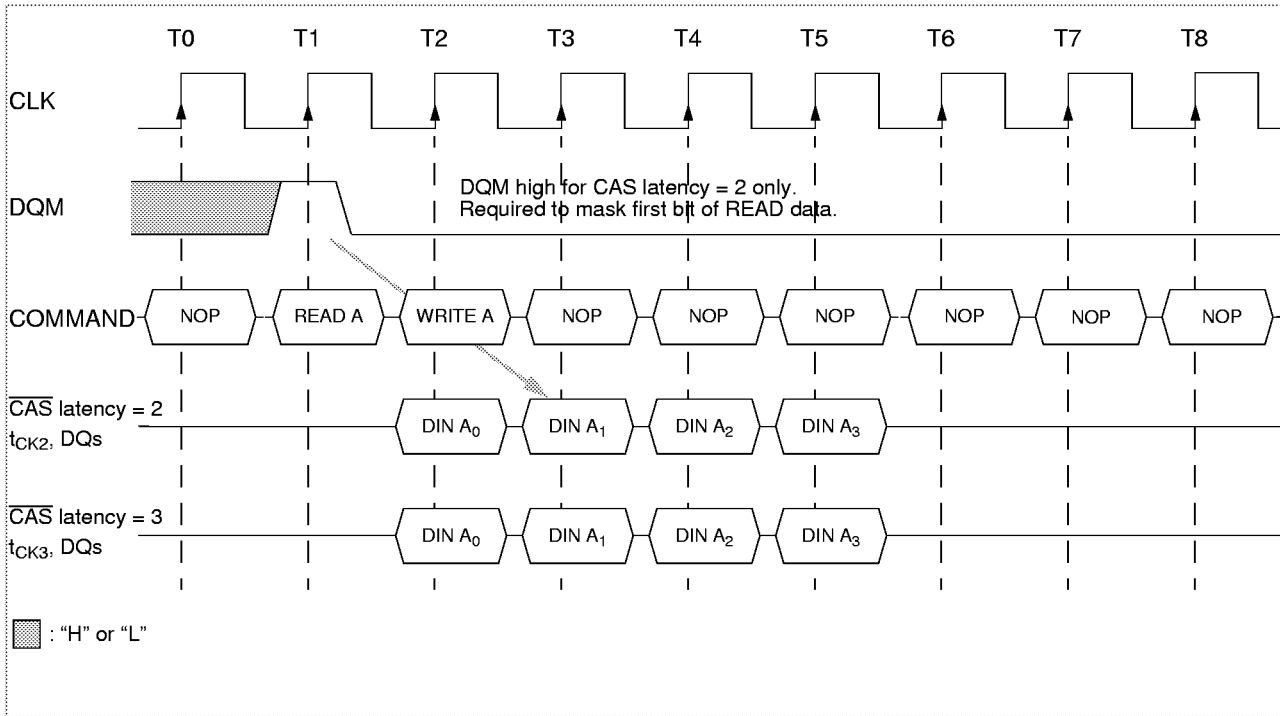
T0 T1 T2 T3 T4 T5 T6 T7 T8

CLK

DQM

DQM high for CAS latency = 2 only.
Required to mask first bit of READ data.

COMMAND NOP READ A WRITE A NOP NOP NOP NOP NOP NOP

$\overline{CAS}$ latency = 2
$t_{CK2}$, DQs

DIN $A_0$ DIN $A_1$ DIN $A_2$ DIN $A_3$

$\overline{CAS}$ latency = 3
$t_{CK3}$, DQs

DIN $A_0$ DIN $A_1$ DIN $A_2$ DIN $A_3$

: “H” or “L”